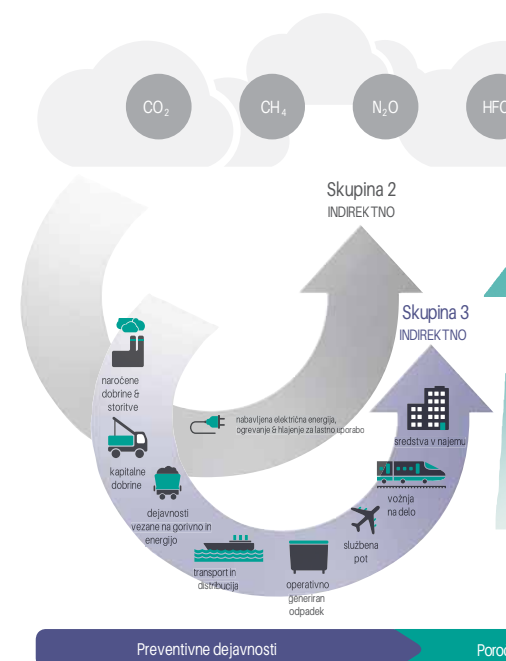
$CO_2$ $CH_4$ $N_2O$ HFC

Skupina 2
INDIREKTNO

Skupina 3
INDIREKTNO

naročene dobrine & storitve

nabavljena električna energija, ogrevanje & hlajenje za lastno uporabo

kapitalne dobrine

dejavnosti vezane na gorivo in energijo

transport in distribucija

operativno generiran odpadek

službena pot

vožnja na delo

sredstva v najemu

Preventivne dejavnosti

Poro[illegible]